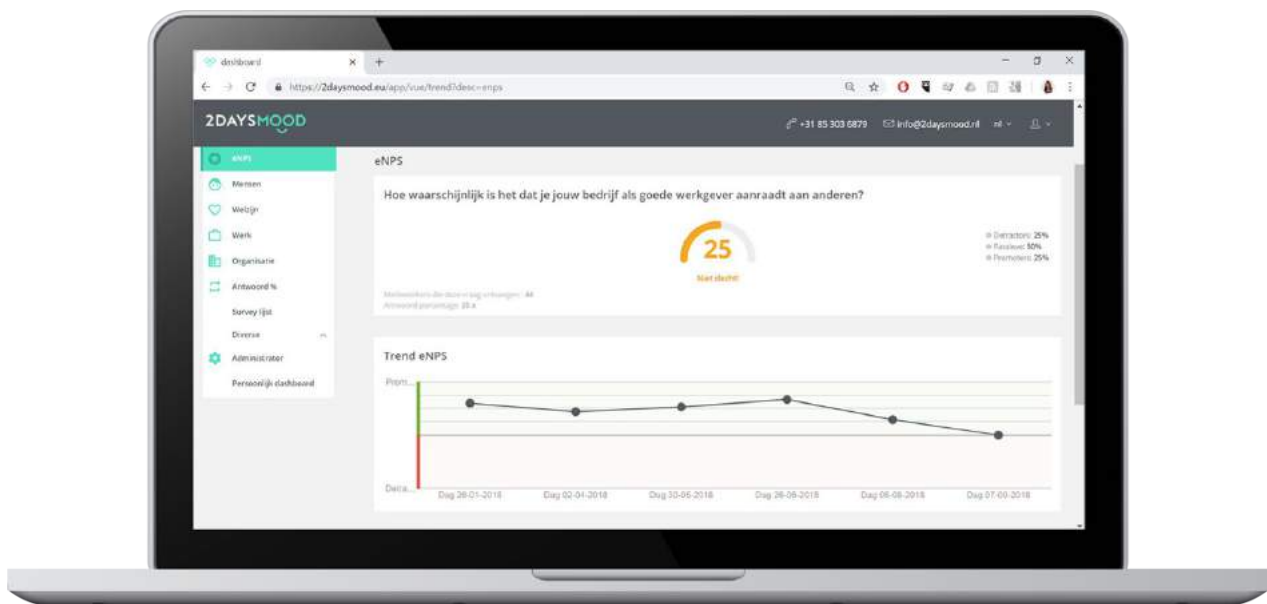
dashboard

https://2daysmood.eu/app/vue/trend?desc=enps

2DAYSMOOD

+31 85 303 6879 info@2daysmood.nl nl

eNPS
Mensen
Welzijn
Werk
Organisatie
Antwoord %
Survey lijst
Diverse
Administrator
Persoonlijk dashboard

eNPS

Hoe waarschijnlijk is het dat je jouw bedrijf als goede werkgever aanraadt aan anderen?

25

Niet slecht!

Detractors: 25%
Passives: 50%
Promoters: 25%

Medewerkers die deze vraag ontvangen: 44
Antwoord percentage: 25.6

Trend eNPS

Prom...
Detra...

Dag 26-01-2018 Dag 02-04-2018 Dag 30-05-2018 Dag 26-06-2018 Dag 06-08-2018 Dag 07-09-2018